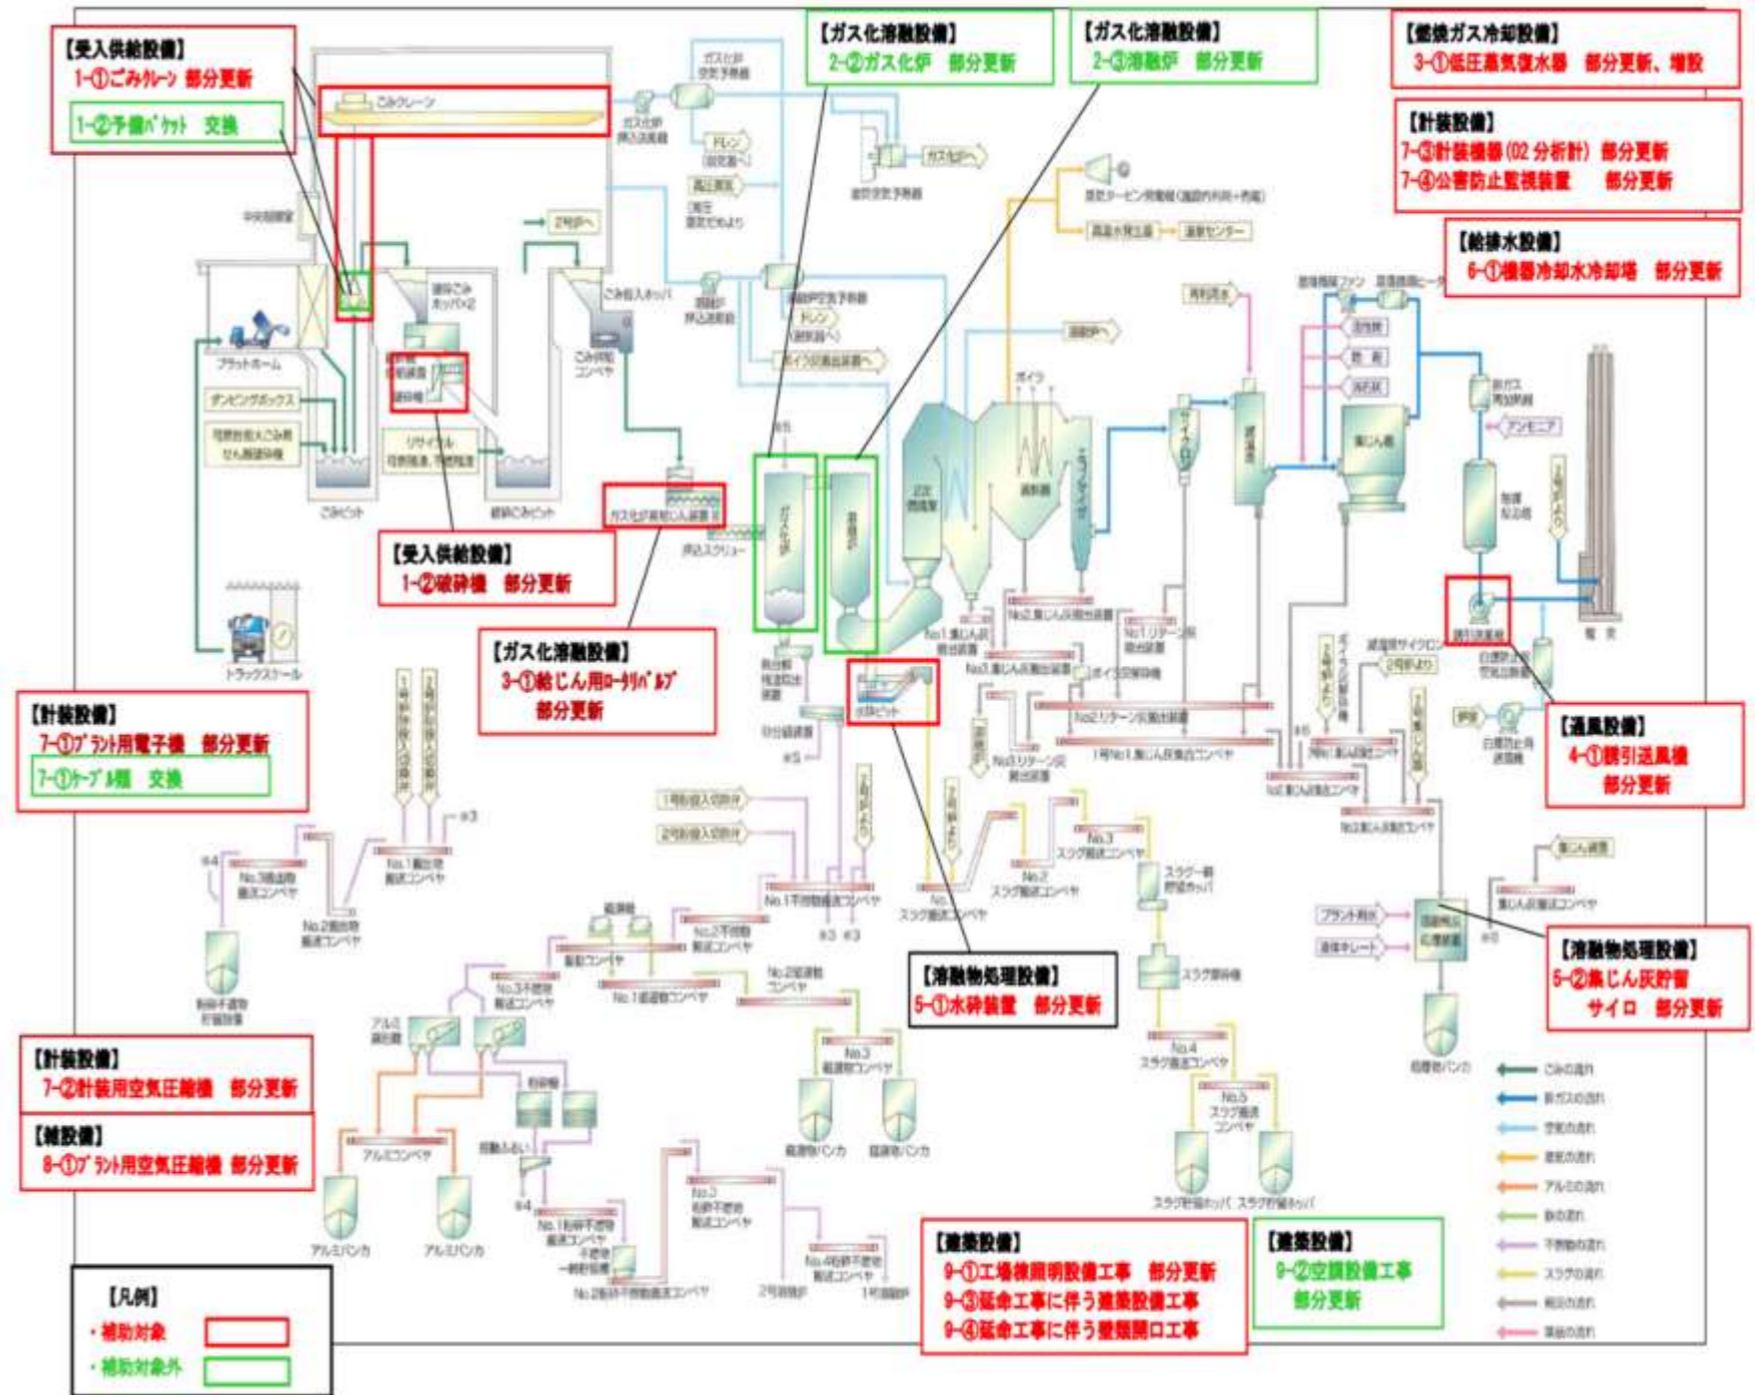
【受入供給設備】
1-①ごみクレーン 部分更新
1-②予備バケット 交換

【ガス化溶融設備】
2-②ガス化炉 部分更新

【ガス化溶融設備】
2-③溶融炉 部分更新

【燃焼ガス冷却設備】
3-①低圧蒸気復水器 部分更新、増設

【計装設備】
7-③計装機器(O2 分析計) 部分更新
7-④公害防止監視装置 部分更新

【給排水設備】
6-①機器冷却水冷却塔 部分更新

【受入供給設備】
1-②破砕機 部分更新

【ガス化溶融設備】
3-①給じん用ロータリバルブ 部分更新

【計装設備】
7-①プラント用電子機 部分更新
7-①ケーブル類 交換

【通風設備】
4-①誘引送風機 部分更新

【溶融物処理設備】
5-①水砕装置 部分更新

【溶融物処理設備】
5-②集じん灰貯留サイロ 部分更新

【計装設備】
7-②計装用空気圧縮機 部分更新

【補設備】
8-①プラント用空気圧縮機 部分更新

【建築設備】
9-①工場棟照明設備工事 部分更新
9-③延命工事に伴う建築設備工事
9-④延命工事に伴う壁類開口工事

【建築設備】
9-②空調設備工事 部分更新

【凡例】
・補助対象
・補助対象外

ごみクレーン
ガス化炉空気予熱器
ガス化炉押込送風機
ドレン
高圧蒸気
ガス化炉へ
蒸気タービン発電機
高温水発生器
運動センター
中央制御室
2号炉へ
破砕ごみホッパ×2
ごみ投入ホッパ
ごみ供給コンベヤ
溶融炉押込送風機
溶融炉空気予熱器
ボイラ
プラットホーム
ダンピングボックス
リサイクル
ごみピット
破砕ごみピット
ガス化炉
溶融炉
押込スクリュー
2次燃焼室
減温塔
サイクロン
集じん器
誘引送風機
煙突
アンモニア
プラント用水
トラックスケール
No.1集じん灰搬出装置
No.2集じん灰搬出装置
No.3集じん灰搬出装置
ボイラ灰搬出装置
水砕ピット
No.1スラグ搬送コンベヤ
No.2スラグ搬送コンベヤ
No.3スラグ搬送コンベヤ
No.4スラグ搬送コンベヤ
No.5スラグ搬送コンベヤ
スラグ一時貯留ホッパ
スラグ磁選機
スラグ貯留ホッパ スラグ貯留ホッパ
No.1不燃物搬送コンベヤ
No.2不燃物搬送コンベヤ
No.3不燃物搬送コンベヤ
No.1鉄搬送コンベヤ
No.2鉄搬送コンベヤ
No.3鉄搬送コンベヤ
鉄バンカ
アルミ選別機
アルミコンベヤ
アルミバンカ
粉砕機
振動ふるい
2号溶融炉
1号溶融炉
集じん灰搬出コンベヤ
処理物バンカ
ごみの流れ
排ガスの流れ
空気の流れ
蒸気の流れ
アルミの流れ
鉄の流れ
不燃物の流れ
スラグの流れ
飛灰の流れ
薬品の流れ